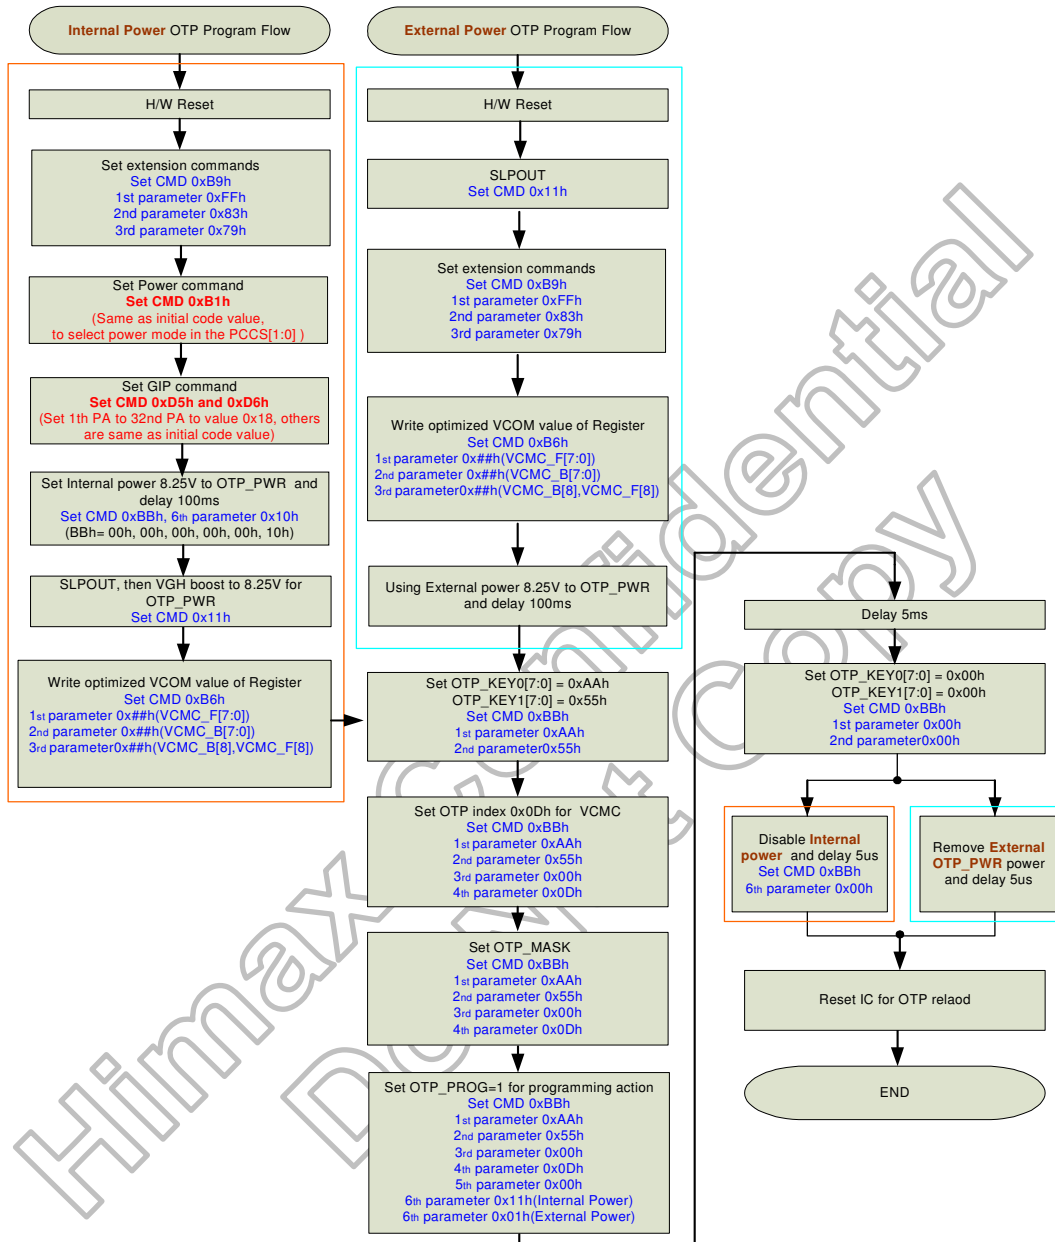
Internal Power OTP Program Flow

H/W Reset

Set extension commands
Set CMD 0xB9h
1st parameter 0xFFh
2nd parameter 0x83h
3rd parameter 0x79h

Set Power command
Set CMD 0xB1h
(Same as initial code value, to select power mode in the PCCS[1:0] )

Set GIP command
Set CMD 0xD5h and 0xD6h
(Set 1th PA to 32nd PA to value 0x18, others are same as initial code value)

Set Internal power 8.25V to OTP_PWR and delay 100ms
Set CMD 0xBBh, 6th parameter 0x10h
(BBh= 00h, 00h, 00h, 00h, 00h, 10h)

SLPOUT, then VGH boost to 8.25V for OTP_PWR
Set CMD 0x11h

Write optimized VCOM value of Register
Set CMD 0xB6h
1st parameter 0x##h(VCMC_F[7:0])
2nd parameter 0x##h(VCMC_B[7:0])
3rd parameter0x##h(VCMC_B[8],VCMC_F[8])

External Power OTP Program Flow

H/W Reset

SLPOUT
Set CMD 0x11h

Set extension commands
Set CMD 0xB9h
1st parameter 0xFFh
2nd parameter 0x83h
3rd parameter 0x79h

Write optimized VCOM value of Register
Set CMD 0xB6h
1st parameter 0x##h(VCMC_F[7:0])
2nd parameter 0x##h(VCMC_B[7:0])
3rd parameter0x##h(VCMC_B[8],VCMC_F[8])

Using External power 8.25V to OTP_PWR and delay 100ms

Set OTP_KEY0[7:0] = 0xAAh
OTP_KEY1[7:0] = 0x55h
Set CMD 0xBBh
1st parameter 0xAAh
2nd parameter0x55h

Set OTP index 0x0Dh for VCMC
Set CMD 0xBBh
1st parameter 0xAAh
2nd parameter 0x55h
3rd parameter 0x00h
4th parameter 0x0Dh

Set OTP_MASK
Set CMD 0xBBh
1st parameter 0xAAh
2nd parameter 0x55h
3rd parameter 0x00h
4th parameter 0x0Dh

Set OTP_PROG=1 for programming action
Set CMD 0xBBh
1st parameter 0xAAh
2nd parameter 0x55h
3rd parameter 0x00h
4th parameter 0x0Dh
5th parameter 0x00h
6th parameter 0x11h(Internal Power)
6th parameter 0x01h(External Power)

Delay 5ms

Set OTP_KEY0[7:0] = 0x00h
OTP_KEY1[7:0] = 0x00h
Set CMD 0xBBh
1st parameter 0x00h
2nd parameter0x00h

Disable Internal power and delay 5us
Set CMD 0xBBh
6th parameter 0x00h

Remove External OTP_PWR power and delay 5us

Reset IC for OTP relaod

END

Himax Confidential
Do Not Copy